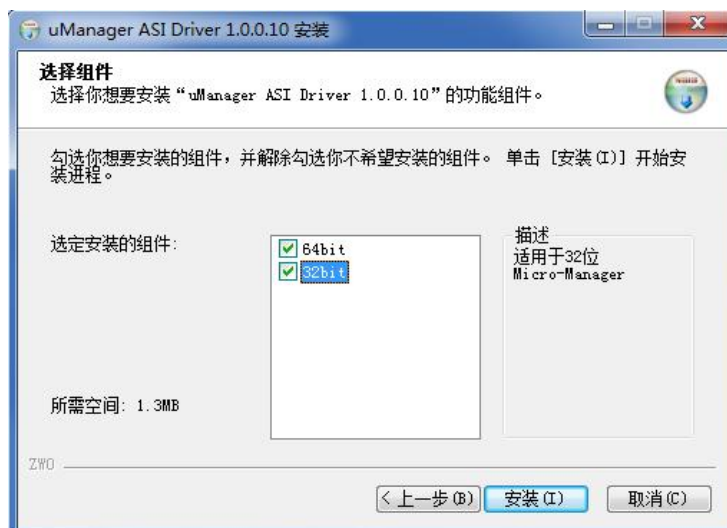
uManager ASI Driver 1.0.0.10 安装

选择组件
选择你想要安装"uManager ASI Driver 1.0.0.10"的功能组件。

勾选你想要安装的组件，并解除勾选你不希望安装的组件。单击[安装(I)]开始安装进程。

选定安装的组件：

64bit
32bit

描述
适用于32位 Micro-Manager

所需空间：1.3MB

ZWO

< 上一步(B)
安装(I)
取消(C)